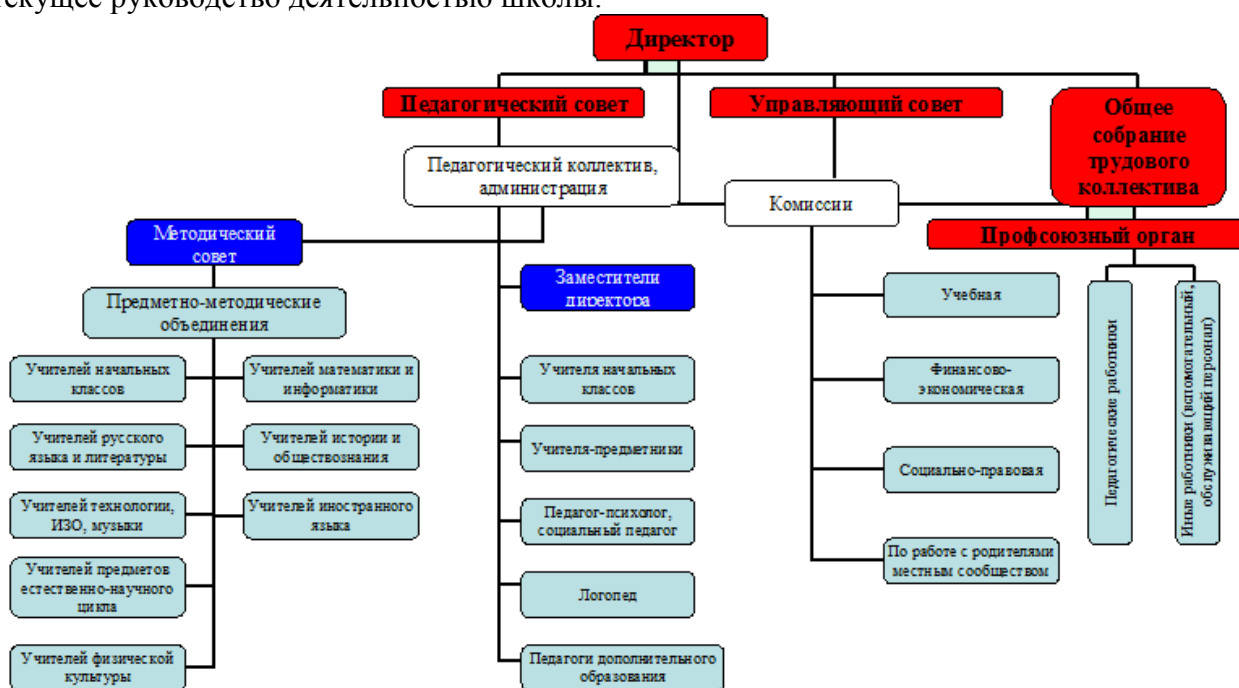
текущее руководство деятельностью школы.

Директор

Педагогический совет

Управляющий совет

Общее собрание трудового коллектива

Педагогический коллектив, администрация

Комиссии

Профсоюзный орган

Методический совет

Заместители директора

Предметно-методические объединения

Учителей начальных классов

Учителей математики и информатики

Учителей русского языка и литературы

Учителей истории и обществознания

Учителей технологии, ИЗО, музыки

Учителей иностранного языка

Учителей предметов естественно-научного цикла

Учителей физической культуры

Учителя начальных классов

Учителя-предметники

Педагог-психолог, социальный педагог

Логопед

Педагоги дополнительного образования

Учебная

Финансово-экономическая

Социально-правовая

По работе с родителями местным сообществом

Педагогические работники

Иные работники (вспомогательный, обслуживающий персонал)